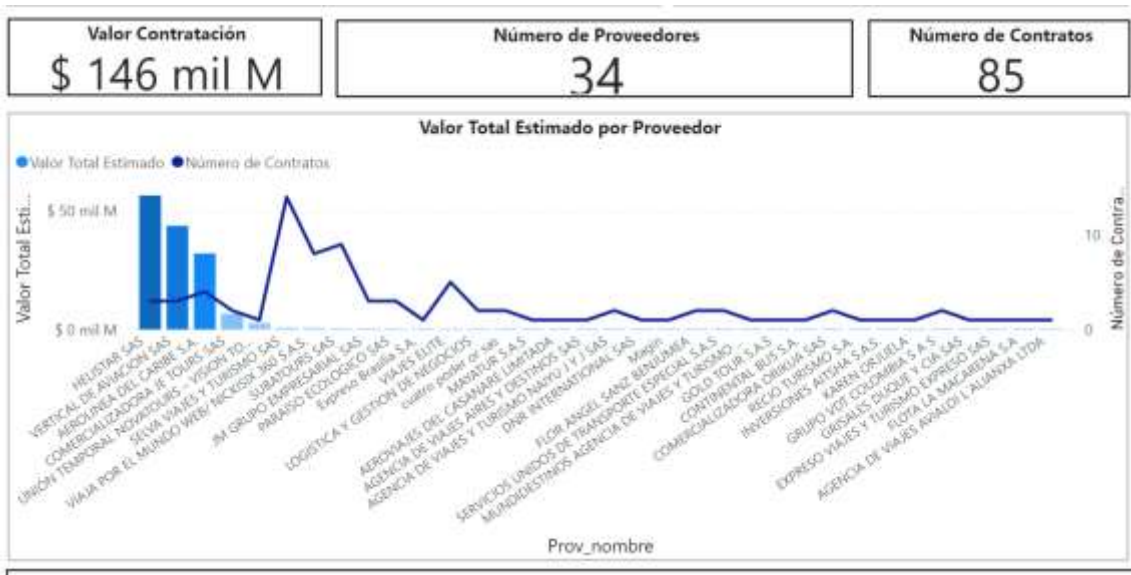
Valor Contratación
$ 146 mil M

Número de Proveedores
34

Número de Contratos
85

Valor Total Estimado por Proveedor

● Valor Total Estimado ● Número de Contratos

$ 50 mil M
$ 0 mil M
Valor Total Esti...

10
0
Número de Contra...

HELISTAR SAS
VERTICAL DE AVIACION SAS
AEROLINEA DEL CARIBE S.A.
COMERCIALIZADORA JE TOURS SAS
UNIÓN TEMPORAL NOVATOURS - VISION TO...
SELVA VIAJES Y TURISMO SAS
VIAJA POR EL MUNDO WEB/ NICKISSI 360 S.A.S.
SUBATOURS SAS
JM GRUPO EMPRESARIAL SAS
PARAISO ECOLOGICO SAS
Expreso Brasilia S.A.
VIAJES ELITE
LOGISTICA Y GESTION DE NEGOCIOS
cuatro poder ur sas
MAYATUR S.A.S
AEROVIAJES DEL CASANARE LIMITADA
AGENCIA DE VIAJES AIRES Y DESTINOS SAS
AGENCIA DE VIAJES Y TURISMO NAYPU / YJ SAS
DNR INTERNACIONAL SAS
Magin
FLOR ANGEL SANZ BENJUMEA
SERVICIOS UNIDOS DE TRANSPORTE ESPECIAL S.A.S
MUNDIDESTINOS AGENCIA DE VIAJES Y TURISMO
GOLD TOUR S.A.S
CONTINENTAL BUS S.A.
COMERCIALIZADORA ORIKUA SAS
RECIO TURISMO S.A.
INVERSIONES AITSHA S.A.S.
KAREN ORJUELA
GRUPO VOT COLOMBIA S.A.S
GRISALES DUQUE Y CIA SAS
EXPRESO VIAJES Y TURISMO EXPRESO SAS
FLOTA LA MACARENA S.A
AGENCIA DE VIAJES AVALOI L'ALIANXA LTDA

Prov_nombre